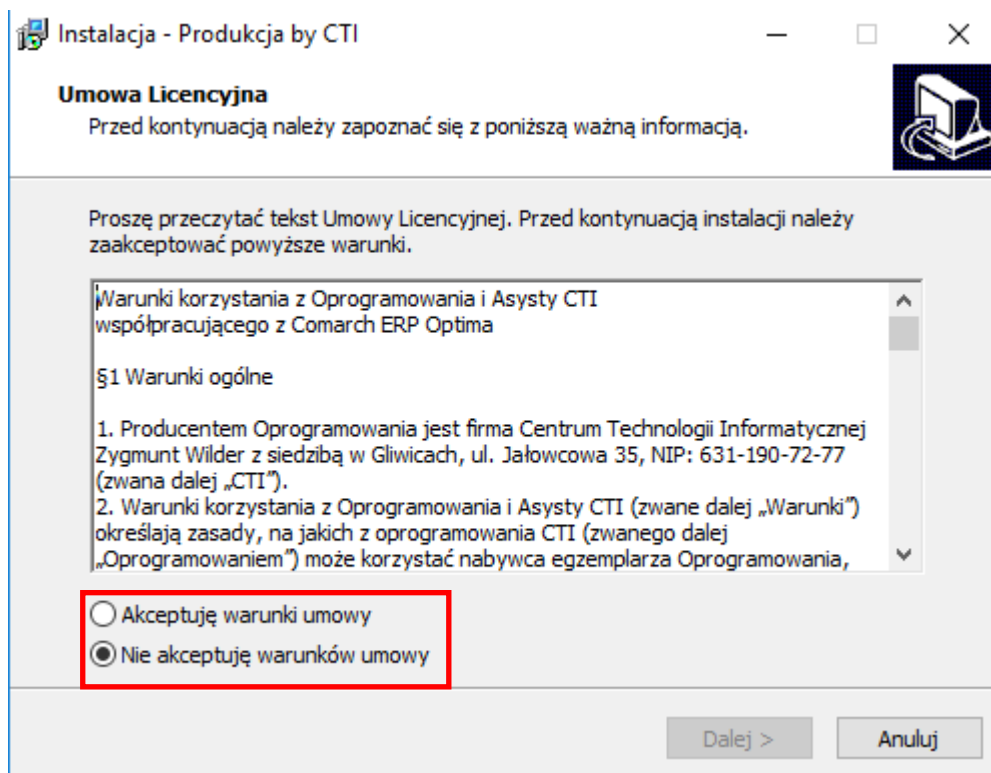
Instalacja - Produkcja by CTI

Umowa Licencyjna
Przed kontynuacją należy zapoznać się z poniższą ważną informacją.

Proszę przeczytać tekst Umowy Licencyjnej. Przed kontynuacją instalacji należy zaakceptować powyższe warunki.

Warunki korzystania z Oprogramowania i Asysty CTI
współpracującego z Comarch ERP Optima

§1 Warunki ogólne

1. Producentem Oprogramowania jest firma Centrum Technologii Informatycznej Zygmunt Wilder z siedzibą w Gliwicach, ul. Jałowcowa 35, NIP: 631-190-72-77 (zwana dalej „CTI").
2. Warunki korzystania z Oprogramowania i Asysty CTI (zwane dalej „Warunki") określają zasady, na jakich z oprogramowania CTI (zwanego dalej „Oprogramowaniem") może korzystać nabywca egzemplarza Oprogramowania,

Akceptuję warunki umowy
Nie akceptuję warunków umowy

Dalej >
Anuluj